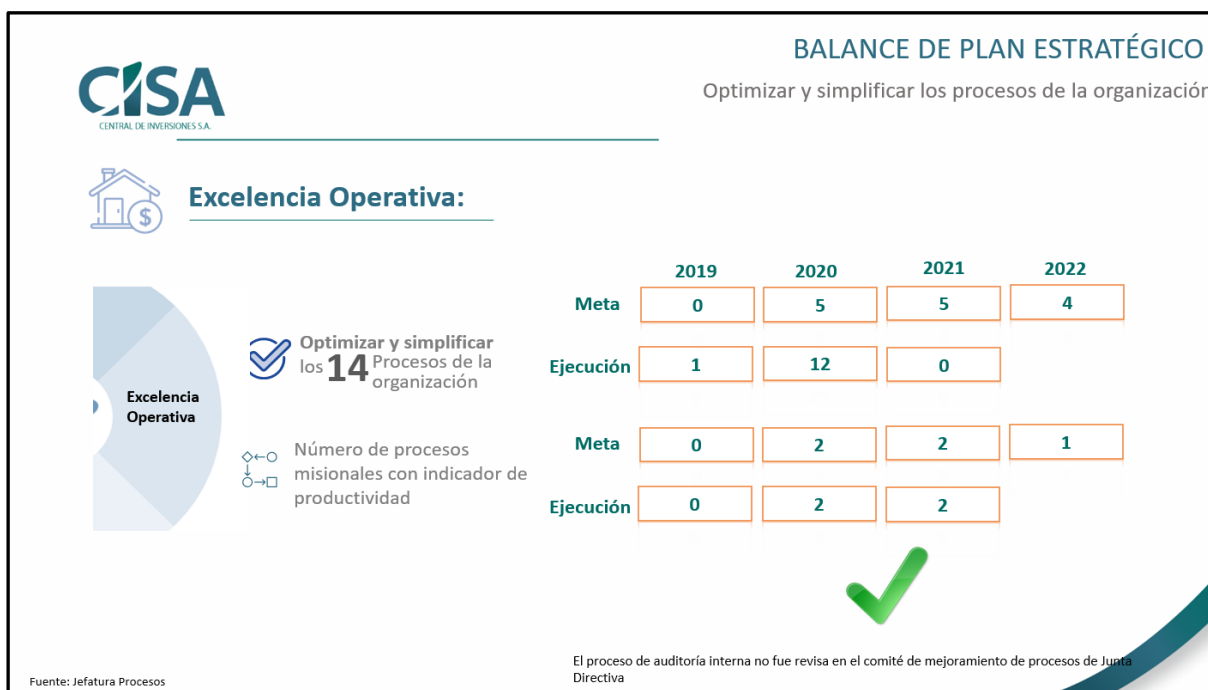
CISA
CENTRAL DE INVERSIONES S.A.

BALANCE DE PLAN ESTRATÉGICO

Optimizar y simplificar los procesos de la organización

Excelencia Operativa:

Excelencia Operativa

Optimizar y simplificar los 14 Procesos de la organización

Número de procesos misionales con indicador de productividad

| | 2019 | 2020 | 2021 | 2022 |
|---|---|---|---|---|
| Meta | 0 | 5 | 5 | 4 |
| Ejecución | 1 | 12 | 0 | |
| Meta | 0 | 2 | 2 | 1 |
| Ejecución | 0 | 2 | 2 | |

El proceso de auditoría interna no fue revisa en el comité de mejoramiento de procesos de Junta Directiva

Fuente: Jefatura Procesos